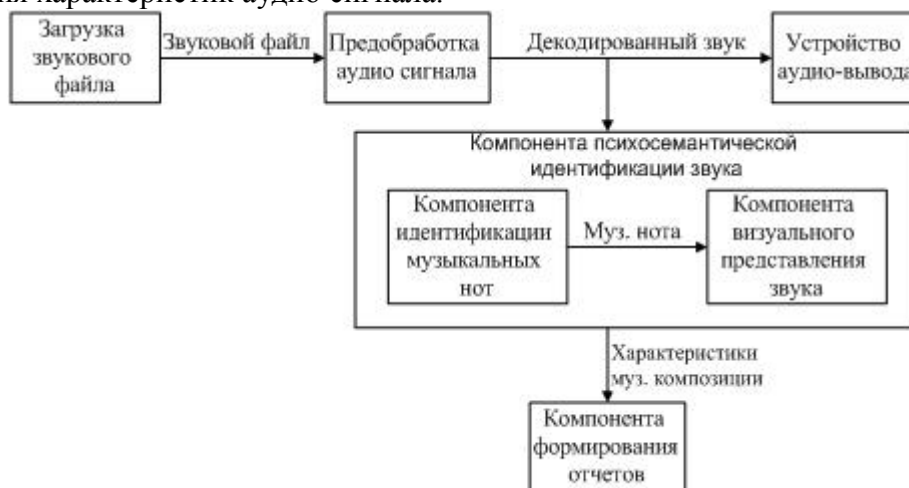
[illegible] характеристик аудио сигнала.

Загрузка звукового файла

Звуковой файл

Предобработка аудио сигнала

Декодированный звук

Устройство аудио-вывода

Компонента психосемантической идентификации звука

Компонента идентификации музыкальных нот

Муз. нота

Компонента визуального представления звука

Характеристики муз. композиции

Компонента формирования отчетов